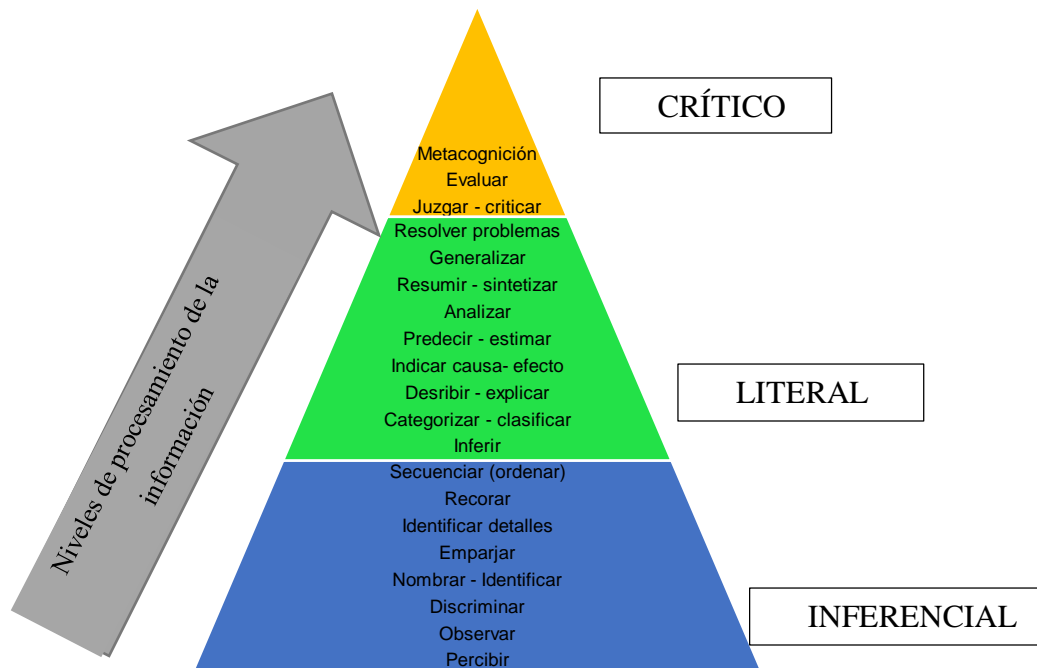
Niveles de procesamiento de la información

CRÍTICO

Metacognición
Evaluar
Juzgar - criticar

Resolver problemas
Generalizar
Resumir - sintetizar
Analizar
Predecir - estimar
Indicar causa- efecto
Desribir - explicar
Categorizar - clasificar
Inferir

LITERAL

Secuenciar (ordenar)
Recorar
Identificar detalles
Emparjar
Nombrar - Identificar
Discriminar
Observar
Percibir

INFERENCIAL